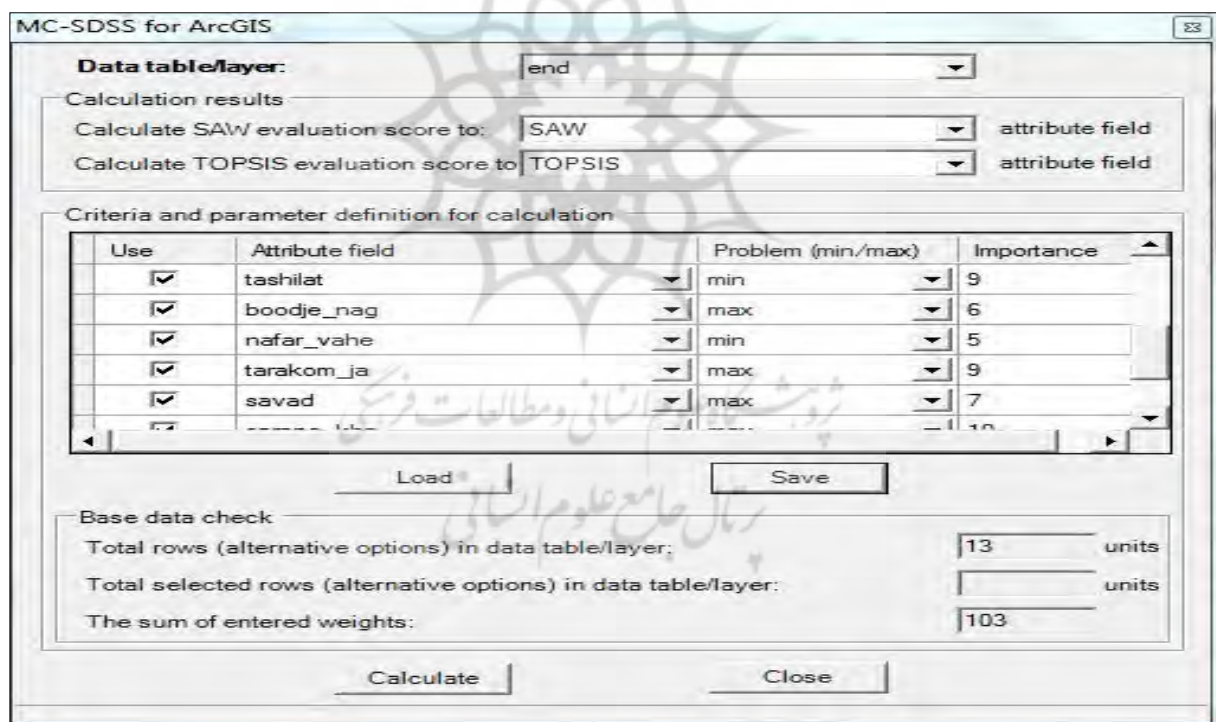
MC-SDSS for ArcGIS

Data table/layer: end

Calculation results

Calculate SAW evaluation score to: SAW attribute field

Calculate TOPSIS evaluation score to TOPSIS attribute field

Criteria and parameter definition for calculation

| Use | Attribute field | Problem (min/max) | Importance |
|---|---|---|---|
| ☑ | tashilat | min | 9 |
| ☑ | boodje_nag | max | 6 |
| ☑ | nafar_vahe | min | 5 |
| ☑ | tarakom_ja | max | 9 |
| ☑ | savad | max | 7 |
| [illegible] | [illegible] | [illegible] | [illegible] |

Load Save

Base data check

Total rows (alternative options) in data table/layer: 13 units

Total selected rows (alternative options) in data table/layer: units

The sum of entered weights: 103

Calculate Close

پژوهشگاه علوم انسانی و مطالعات فرهنگی
پرتال جامع علوم انسانی